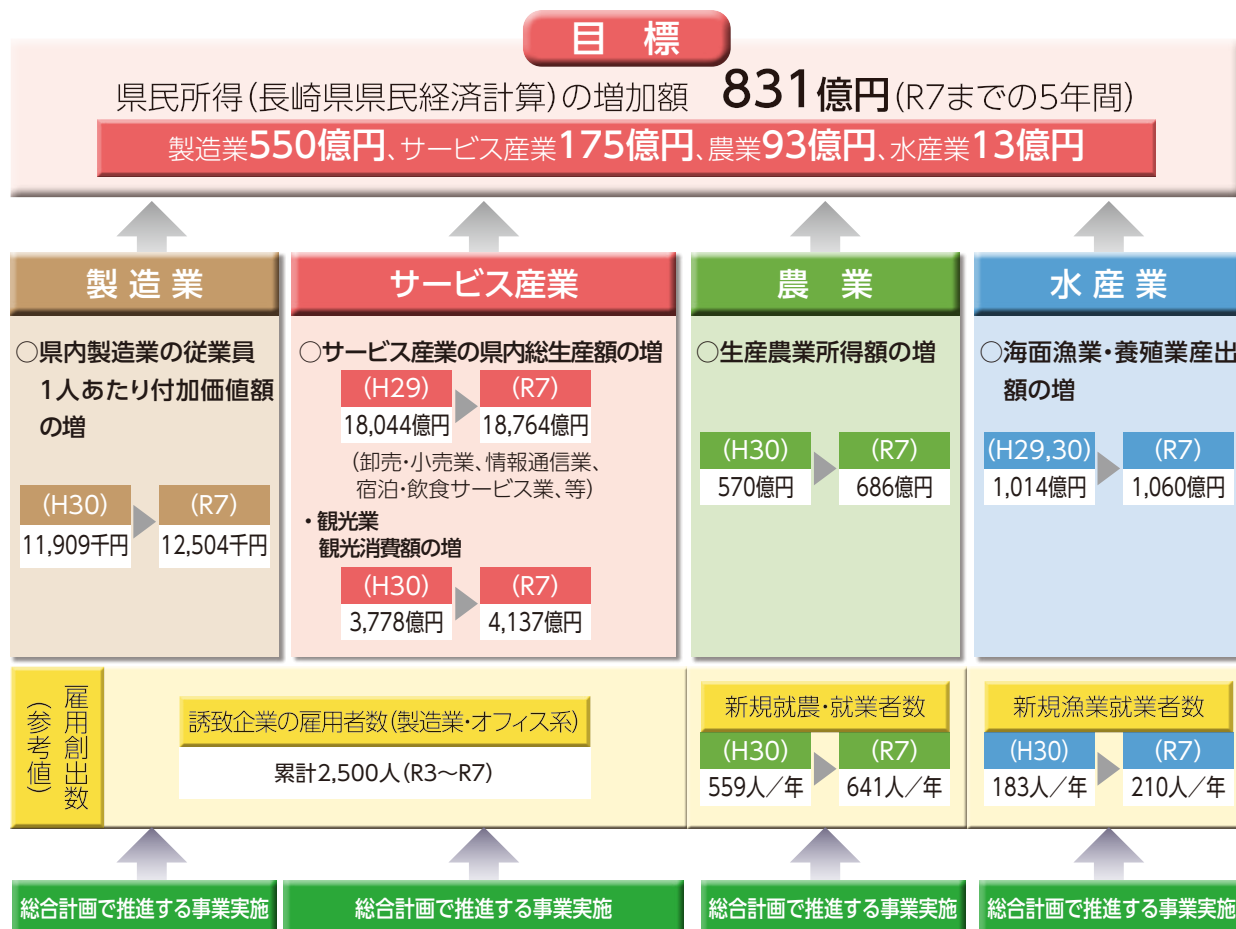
目　標

県民所得(長崎県県民経済計算)の増加額　831億円(R7までの5年間)

製造業550億円、サービス産業175億円、農業93億円、水産業13億円

製 造 業

○県内製造業の従業員1人あたり付加価値額の増

(H30) 11,909千円 → (R7) 12,504千円

サービス産業

○サービス産業の県内総生産額の増

(H29) 18,044億円 → (R7) 18,764億円

(卸売・小売業、情報通信業、宿泊・飲食サービス業、等)

・観光業
観光消費額の増

(H30) 3,778億円 → (R7) 4,137億円

農　業

○生産農業所得額の増

(H30) 570億円 → (R7) 686億円

水 産 業

○海面漁業・養殖業産出額の増

(H29,30) 1,014億円 → (R7) 1,060億円

(参考値) 雇用創出数

誘致企業の雇用者数(製造業・オフィス系)

累計2,500人(R3～R7)

新規就農・就業者数

(H30) 559人／年 → (R7) 641人／年

新規漁業就業者数

(H30) 183人／年 → (R7) 210人／年

総合計画で推進する事業実施

総合計画で推進する事業実施

総合計画で推進する事業実施

総合計画で推進する事業実施